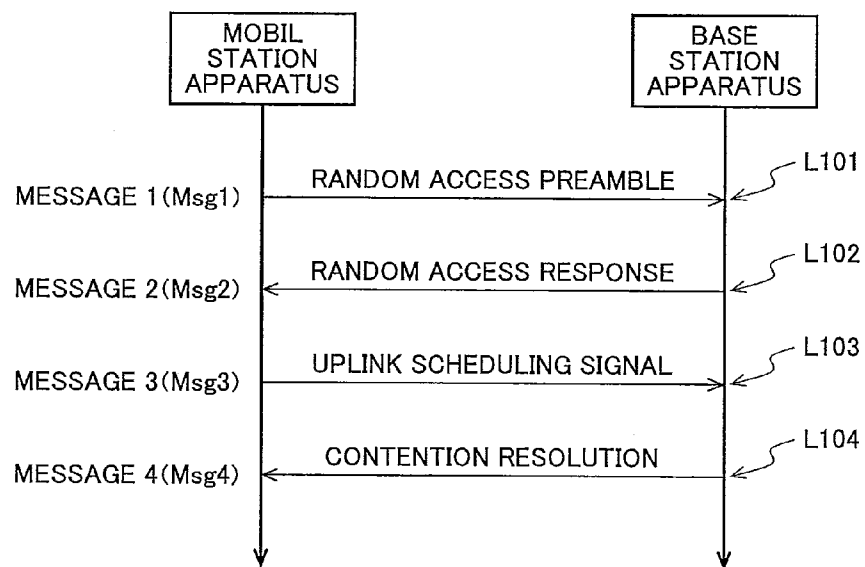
MOBIL STATION APPARATUS

BASE STATION APPARATUS

L101

MESSAGE 1(Msg1)

RANDOM ACCESS PREAMBLE

L102

MESSAGE 2(Msg2)

RANDOM ACCESS RESPONSE

L103

MESSAGE 3(Msg3)

UPLINK SCHEDULING SIGNAL

L104

MESSAGE 4(Msg4)

CONTENTION RESOLUTION